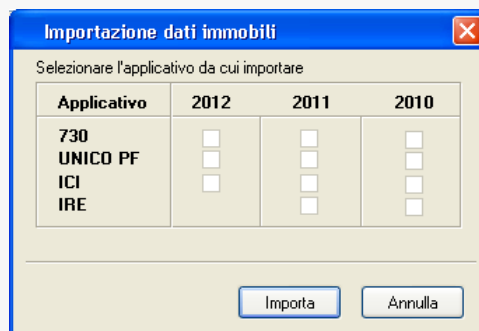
Importazione dati immobili

Selezionare l'applicativo da cui importare

| Applicativo | 2012 | 2011 | 2010 |
|---|---|---|---|
| 730 | ☐ | ☐ | ☐ |
| UNICO PF | ☐ | ☐ | ☐ |
| ICI | ☐ | ☐ | ☐ |
| IRE | | ☐ | ☐ |

Importa
Annulla